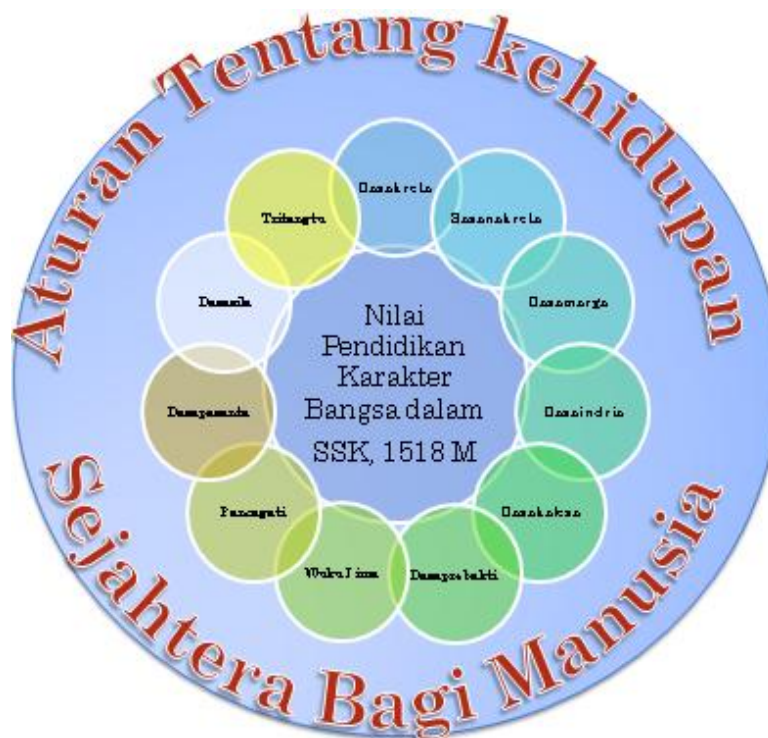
Aturan Tentang kehidupan

Nilai Pendidikan Karakter Bangsa dalam SSK, 1518 M

Dasakreta

Sasanakreta

Dasamarga

Dasaindria

Dasakalesa

Dasapabakti

Wuku Lima

Pancagati

Dasapasanta

Dasasila

Tritangtu

Sejahtera Bagi Manusia